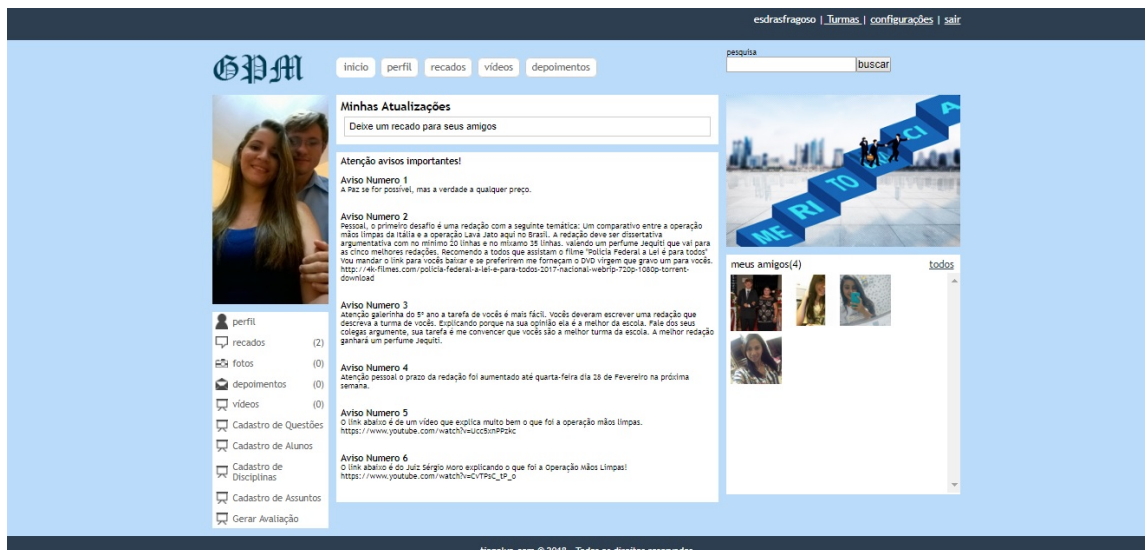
esdrasfragoso | Turmas | configurações | sair

GPM

início perfil recados vídeos depoimentos

pesquisa
buscar

Minhas Atualizações

Deixe um recado para seus amigos

Atenção avisos importantes!

Aviso Numero 1
A Paz se for possível, mas a verdade a qualquer preço.

Aviso Numero 2
Pessoal, o primeiro desafio é uma redação com a seguinte temática: Um comparativo entre a operação mãos limpas da Itália e a operação Lava Jato aqui no Brasil. A redação deve ser dissertativa argumentativa com no mínimo 20 linhas e no máximo 35 linhas. valendo um perfume Jequiti que vai para as cinco melhores redações. Recomendo a todos que assistam o filme "Polícia Federal a Lei é para todos" Vou mandar o link para vocês baixar e se preferirem me forneçam o DVD virgem que gravo um para vocês. http://4k-filmes.com/policia-federal-a-lei-e-para-todos-2017-nacional-webrip-720p-1080p-torrent-download

Aviso Numero 3
Atenção galerinha do 5º ano a tarefa de vocês é mais fácil. Vocês deveram escrever uma redação que descreva a turma de vocês. Explicando porque na sua opinião ela é a melhor da escola. Fale dos seus colegas argumente, sua tarefa é me convencer que vocês são a melhor turma da escola. A melhor redação ganhará um perfume Jequiti.

Aviso Numero 4
Atenção pessoal o prazo da redação foi aumentado até quarta-feira dia 28 de Fevereiro na próxima semana.

Aviso Numero 5
O link abaixo é um vídeo que explica muito bem o que foi a operação mãos limpas.
https://www.youtube.com/watch?v=Ucc5xnPPzkc

Aviso Numero 6
O link abaixo é do Juiz Sérgio Moro explicando o que foi a Operação Mãos Limpas!
https://www.youtube.com/watch?v=CYTPsC_tP_o

MERITOCRACIA

meus amigos(4) todos

perfil
recados (2)
fotos (0)
depoimentos (0)
vídeos (0)
Cadastro de Questões
Cadastro de Alunos
Cadastro de Disciplinas
Cadastro de Assuntos
Gerar Avaliação

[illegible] © 2018 - Todos os direitos reservados